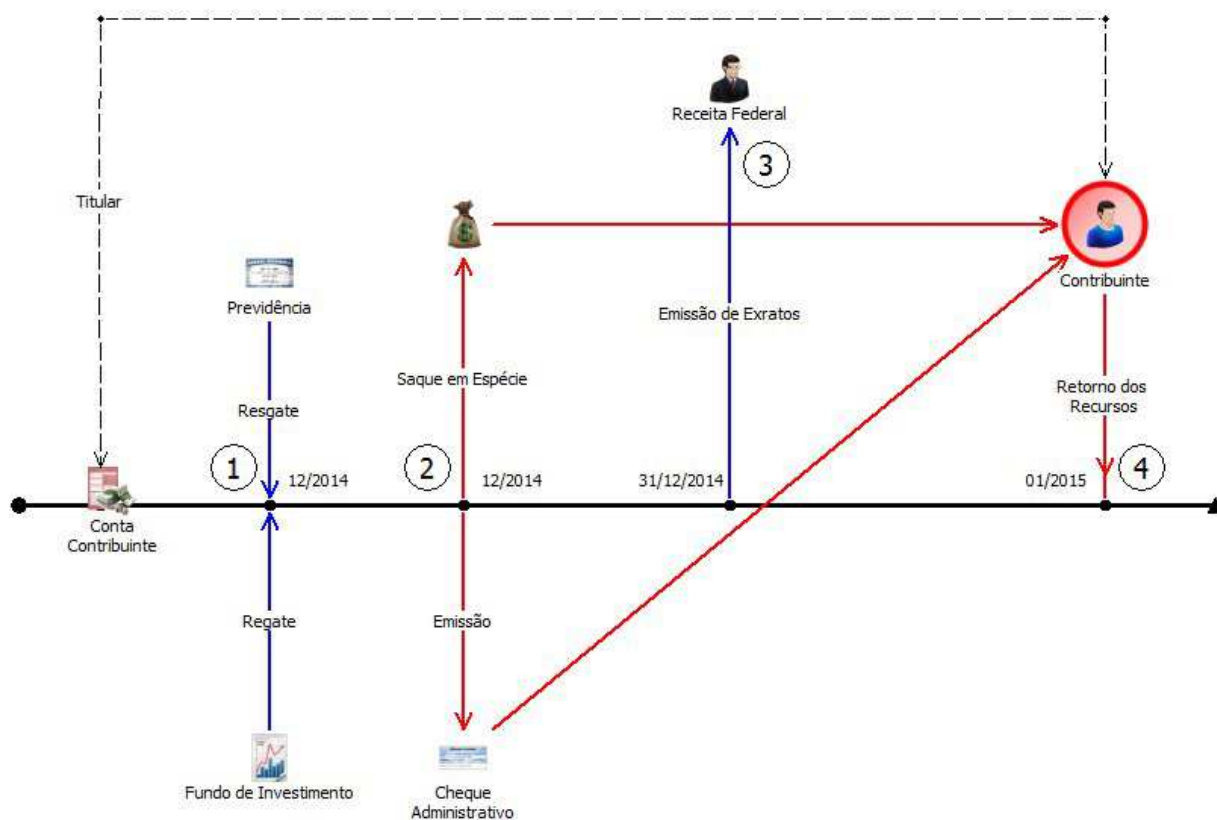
Receita Federal

3

Titular

Contribuinte

Previdência

Emissão de Exratos

Saque em Espécie

Retorno dos Recursos

Resgate

1

12/2014

2

12/2014

31/12/2014

01/2015

4

Conta Contribuinte

Regate

Emissão

Fundo de Investimento

Cheque Administrativo